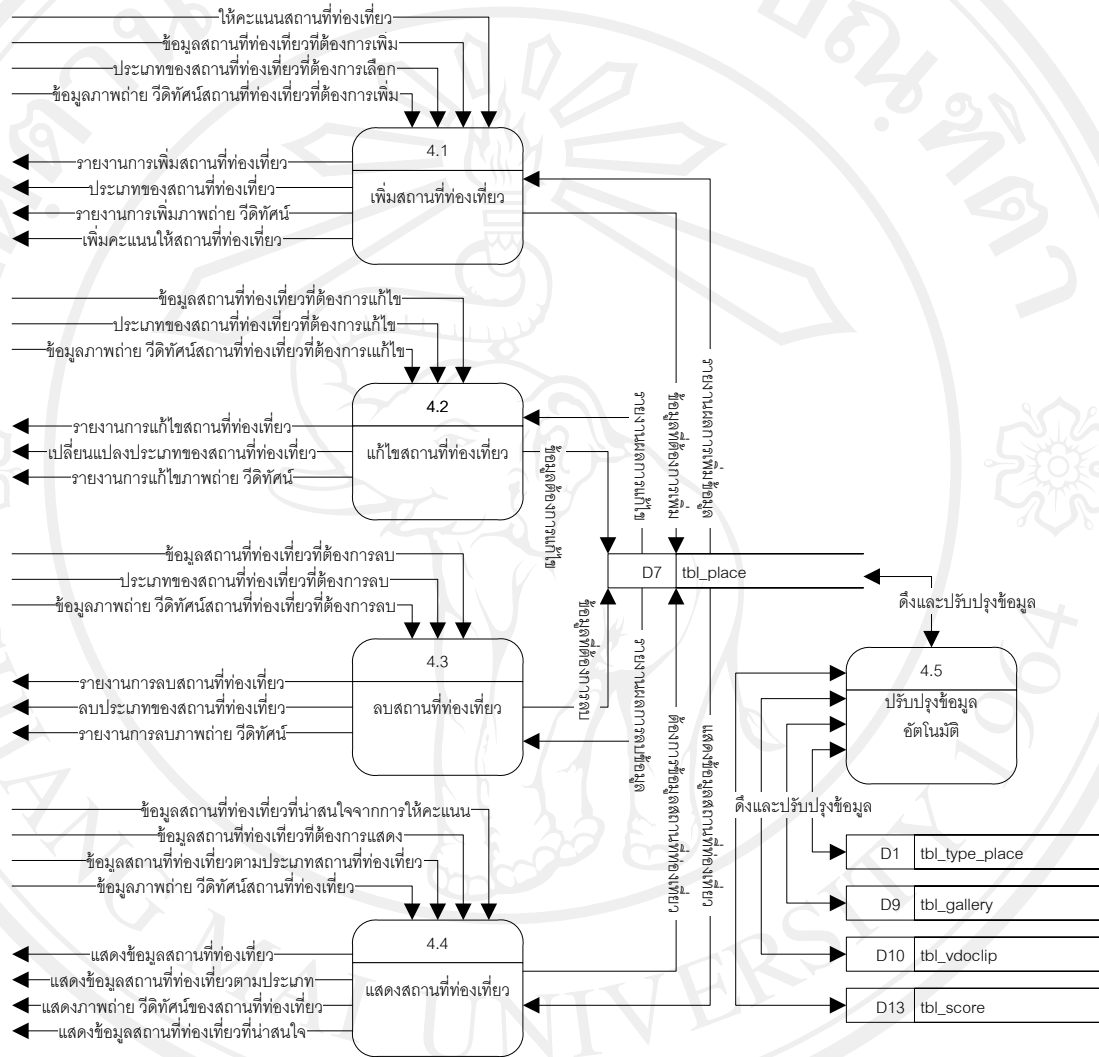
ให้คะแนนสถานที่ท่องเที่ยว
ข้อมูลสถานที่ท่องเที่ยวที่ต้องการเพิ่ม
ประเภทของสถานที่ท่องเที่ยวที่ต้องการเลือก
ข้อมูลภาพถ่าย วีดิทัศน์สถานที่ท่องเที่ยวที่ต้องการเพิ่ม

4.1
เพิ่มสถานที่ท่องเที่ยว

รายงานการเพิ่มสถานที่ท่องเที่ยว
ประเภทของสถานที่ท่องเที่ยว
รายงานการเพิ่มภาพถ่าย วีดิทัศน์
เพิ่มคะแนนให้สถานที่ท่องเที่ยว

ข้อมูลสถานที่ท่องเที่ยวที่ต้องการแก้ไข
ประเภทของสถานที่ท่องเที่ยวที่ต้องการแก้ไข
ข้อมูลภาพถ่าย วีดิทัศน์สถานที่ท่องเที่ยวที่ต้องการแก้ไข

4.2
แก้ไขสถานที่ท่องเที่ยว

รายงานการแก้ไขสถานที่ท่องเที่ยว
เปลี่ยนแปลงประเภทของสถานที่ท่องเที่ยว
รายงานการแก้ไขภาพถ่าย วีดิทัศน์

ข้อมูลที่ต้องการแก้ไข
รายงานการแก้ไข
ข้อมูลที่ต้องการเพิ่ม
รายงานการเพิ่ม

D7 tbl_place

ดึงและปรับปรุงข้อมูล

ข้อมูลสถานที่ท่องเที่ยวที่ต้องการลบ
ประเภทของสถานที่ท่องเที่ยวที่ต้องการลบ
ข้อมูลภาพถ่าย วีดิทัศน์สถานที่ท่องเที่ยวที่ต้องการลบ

ข้อมูลที่ต้องการลบ
รายงานการลบ

4.3
ลบสถานที่ท่องเที่ยว

รายงานการลบสถานที่ท่องเที่ยว
ลบประเภทของสถานที่ท่องเที่ยว
รายงานการลบภาพถ่าย วีดิทัศน์

4.5
ปรับปรุงข้อมูล
อัตโนมัติ

ข้อมูลที่ต้องการแสดง
รายงานการแสดงข้อมูล
แสดงข้อมูลที่ต้องการ

ดึงและปรับปรุงข้อมูล

ข้อมูลสถานที่ท่องเที่ยวที่น่าสนใจจากการให้คะแนน
ข้อมูลสถานที่ท่องเที่ยวที่ต้องการแสดง
ข้อมูลสถานที่ท่องเที่ยวตามประเภทสถานที่ท่องเที่ยว
ข้อมูลภาพถ่าย วีดิทัศน์สถานที่ท่องเที่ยว

D1 tbl_type_place
D9 tbl_gallery
D10 tbl_vdoclip
D13 tbl_score

4.4
แสดงสถานที่ท่องเที่ยว

แสดงข้อมูลสถานที่ท่องเที่ยว
แสดงข้อมูลสถานที่ท่องเที่ยวตามประเภท
แสดงภาพถ่าย วีดิทัศน์ของสถานที่ท่องเที่ยว
แสดงข้อมูลสถานที่ท่องเที่ยวที่น่าสนใจ